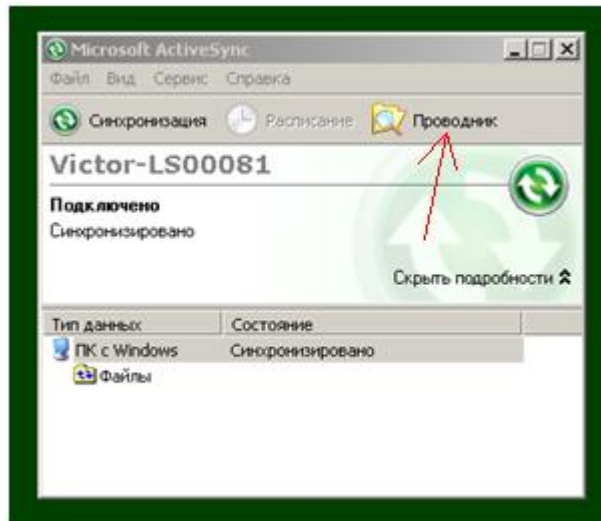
Microsoft ActiveSync

Файл Вид Сервис Справка

Синхронизация Расписание Проводник

Victor-LS00081

Подключено
Синхронизировано

Скрыть подробности

| Тип данных | Состояние |
|---|---|
| ПК с Windows | Синхронизировано |
| Файлы | |